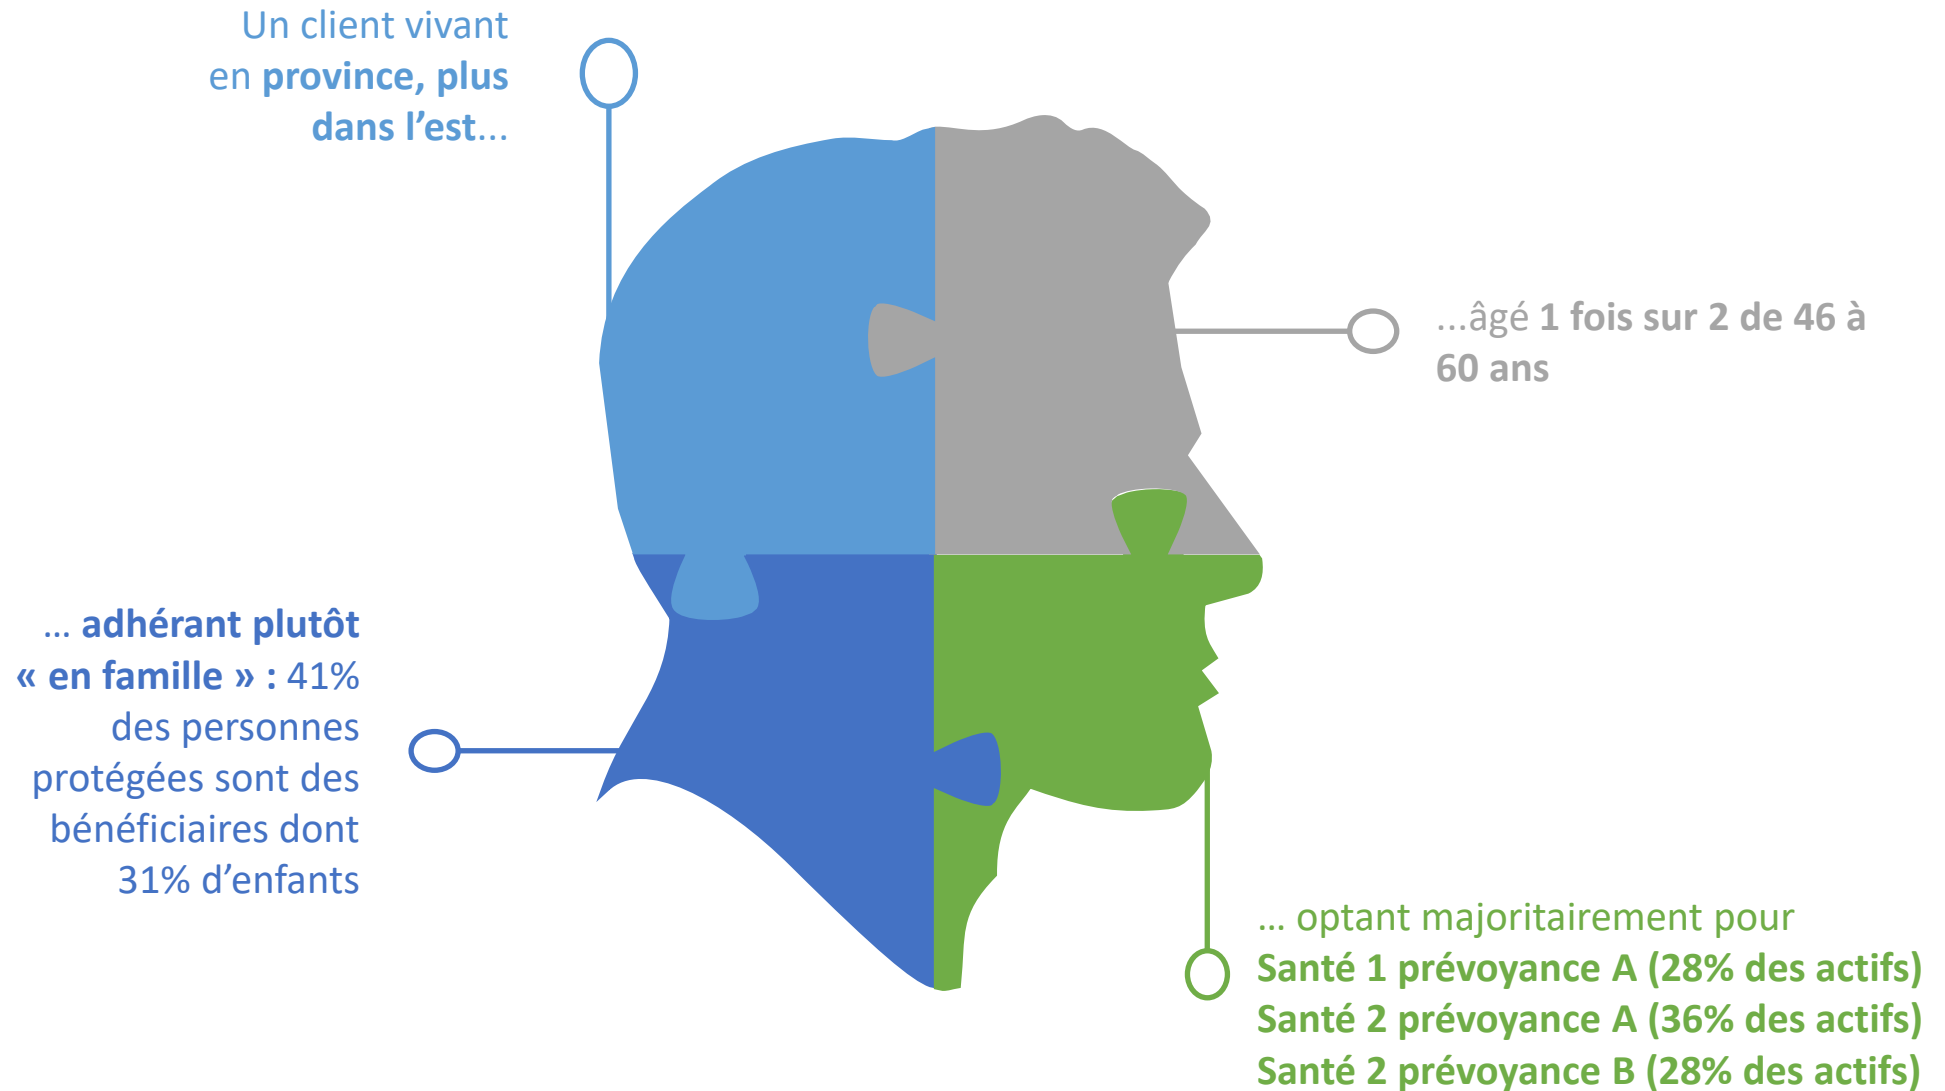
Un client vivant en province, plus dans l’est…

...âgé 1 fois sur 2 de 46 à 60 ans

… adhérant plutôt « en famille » : 41% des personnes protégées sont des bénéficiaires dont 31% d’enfants

… optant majoritairement pour
Santé 1 prévoyance A (28% des actifs)
Santé 2 prévoyance A (36% des actifs)
Santé 2 prévoyance B (28% des actifs)